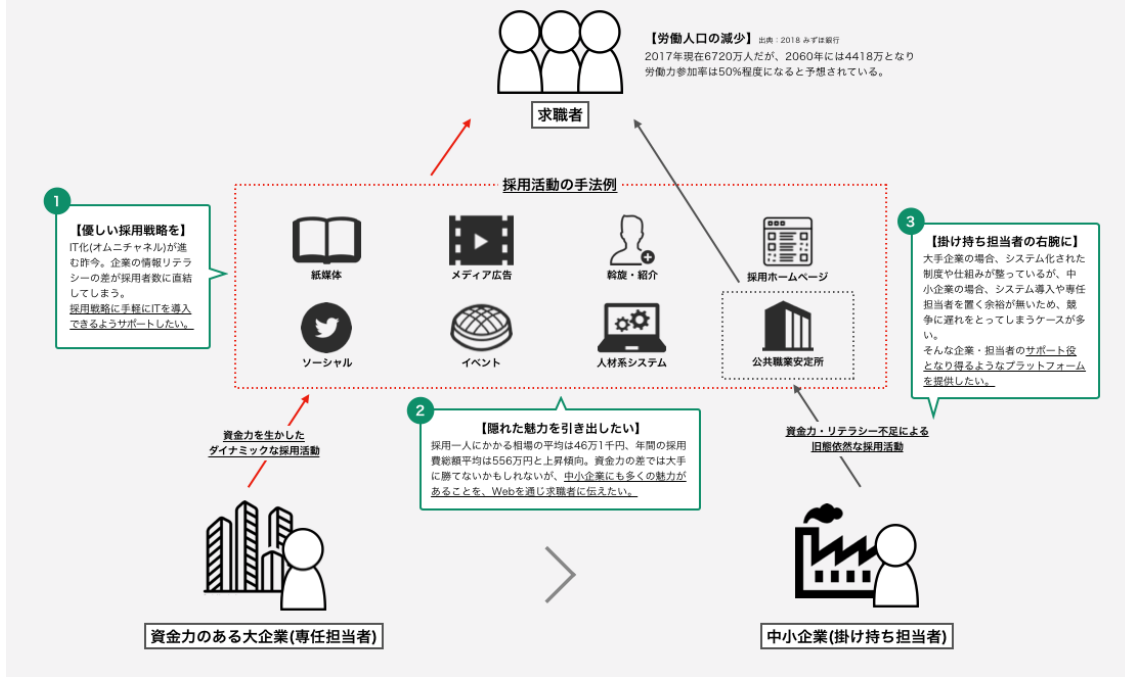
【労働人口の減少】 出典：2018 みずほ銀行
2017年現在6720万人だが、2060年には4418万となり労働力参加率は50%程度になると予想されている。

求職者

採用活動の手法例

紙媒体
メディア広告
斡旋・紹介
採用ホームページ
ソーシャル
イベント
人材系システム
公共職業安定所

1
【優しい採用戦略を】
IT化(オムニチャネル)が進む昨今。企業の情報リテラシーの差が採用者数に直結してしまう。
採用戦略に手軽にITを導入できるようサポートしたい。

2
【隠れた魅力を引き出したい】
採用一人にかかる相場の平均は46万1千円、年間の採用費総額平均は556万円と上昇傾向。資金力の差では大手に勝てないかもしれないが、中小企業にも多くの魅力があることを、Webを通じ求職者に伝えたい。

3
【掛け持ち担当者の右腕に】
大手企業の場合、システム化された制度や仕組みが整っているが、中小企業の場合、システム導入や専任担当者を置く余裕が無いため、競争に遅れをとってしまうケースが多い。
そんな企業・担当者のサポート役となり得るようなプラットフォームを提供したい。

資金力を生かした
ダイナミックな採用活動

資金力・リテラシー不足による
旧態依然な採用活動

資金力のある大企業(専任担当者)

中小企業(掛け持ち担当者)